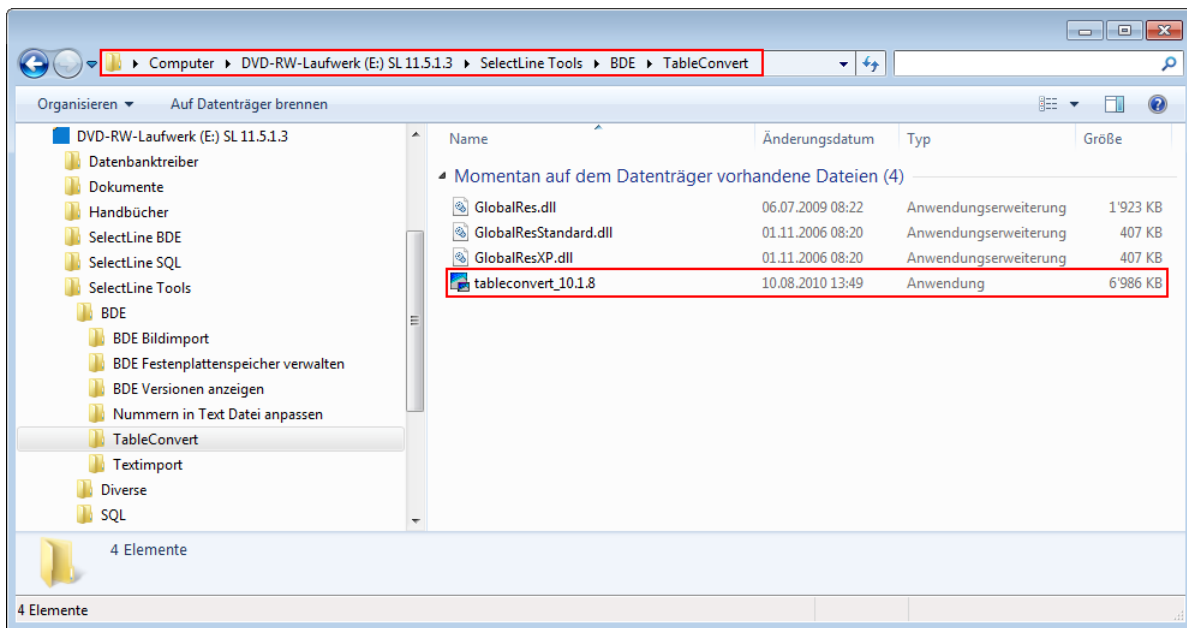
Computer ▸ DVD-RW-Laufwerk (E:) SL 11.5.1.3 ▸ SelectLine Tools ▸ BDE ▸ TableConvert

Organisieren ▾ Auf Datenträger brennen

DVD-RW-Laufwerk (E:) SL 11.5.1.3
Datenbanktreiber
Dokumente
Handbücher
SelectLine BDE
SelectLine SQL
SelectLine Tools
BDE
BDE Bildimport
BDE Festenplattenspeicher verwalten
BDE Versionen anzeigen
Nummern in Text Datei anpassen
TableConvert
Textimport
Diverse
SQL

| Name | Änderungsdatum | Typ | Größe |
|---|---|---|---|
| GlobalRes.dll | 06.07.2009 08:22 | Anwendungserweiterung | 1'923 KB |
| GlobalResStandard.dll | 01.11.2006 08:20 | Anwendungserweiterung | 407 KB |
| GlobalResXP.dll | 01.11.2006 08:20 | Anwendungserweiterung | 407 KB |
| tableconvert_10.1.8 | 10.08.2010 13:49 | Anwendung | 6'986 KB |

Momentan auf dem Datenträger vorhandene Dateien (4)

4 Elemente

4 Elemente